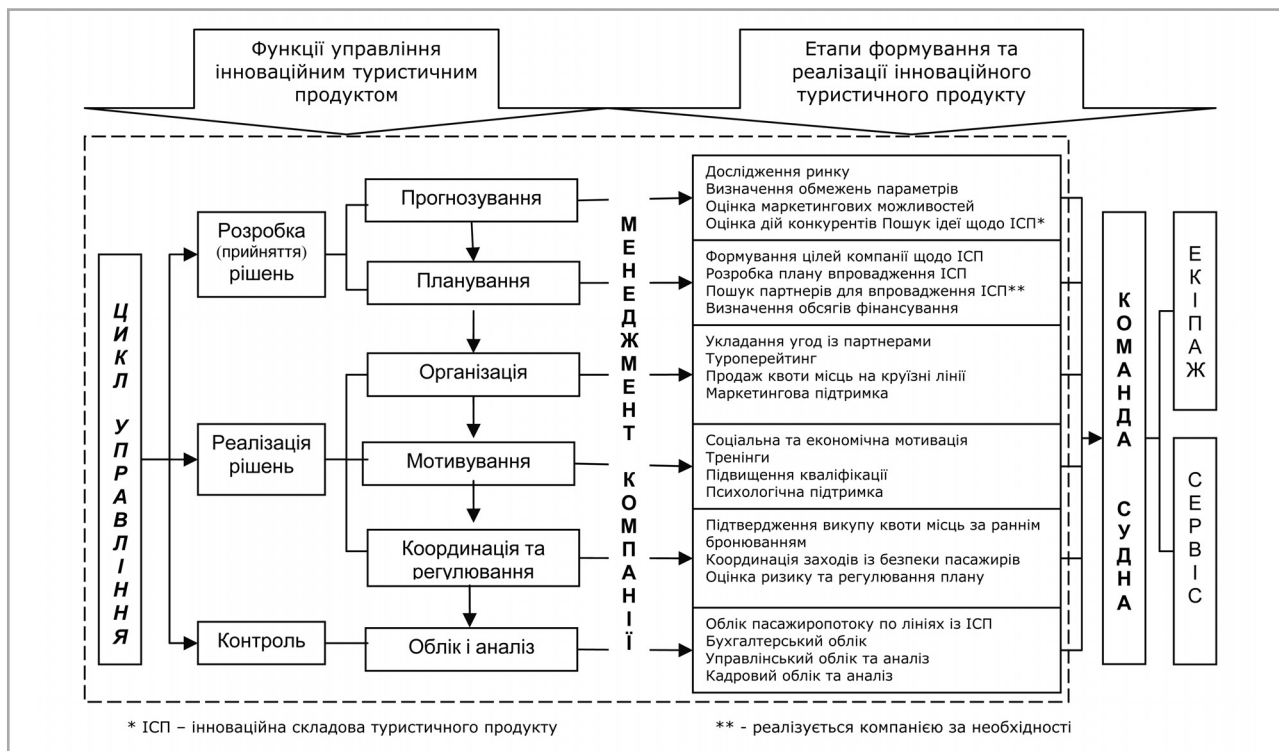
Функції управління інноваційним туристичним продуктом

Етапи формування та реалізації інноваційного туристичного продукту

ЦИКЛ УПРАВЛІННЯ

Розробка (прийняття) рішень

Реалізація рішень

Контроль

Прогнозування

Планування

Організація

Мотивування

Координація та регулювання

Облік і аналіз

МЕНЕДЖМЕНТ КОМПАНІЇ

Дослідження ринку
Визначення обмежень параметрів
Оцінка маркетингових можливостей
Оцінка дій конкурентів Пошук ідеї щодо ІСП*

Формування цілей компанії щодо ІСП
Розробка плану впровадження ІСП
Пошук партнерів для впровадження ІСП**
Визначення обсягів фінансування

Укладання угод із партнерами
Туроперетинг
Продаж квоти місць на круїзні лінії
Маркетингова підтримка

Соціальна та економічна мотивація
Тренінги
Підвищення кваліфікації
Психологічна підтримка

Підтвердження викупу квоти місць за раннім бронюванням
Координація заходів із безпеки пасажирів
Оцінка ризику та регулювання плану

Облік пасажиропотоку по лініях із ІСП
Бухгалтерський облік
Управлінський облік та аналіз
Кадровий облік та аналіз

КОМАНДА СУДНА

ЕКІПАЖ

СЕРВІС

* ІСП – інноваційна складова туристичного продукту

** - реалізується компанією за необхідності